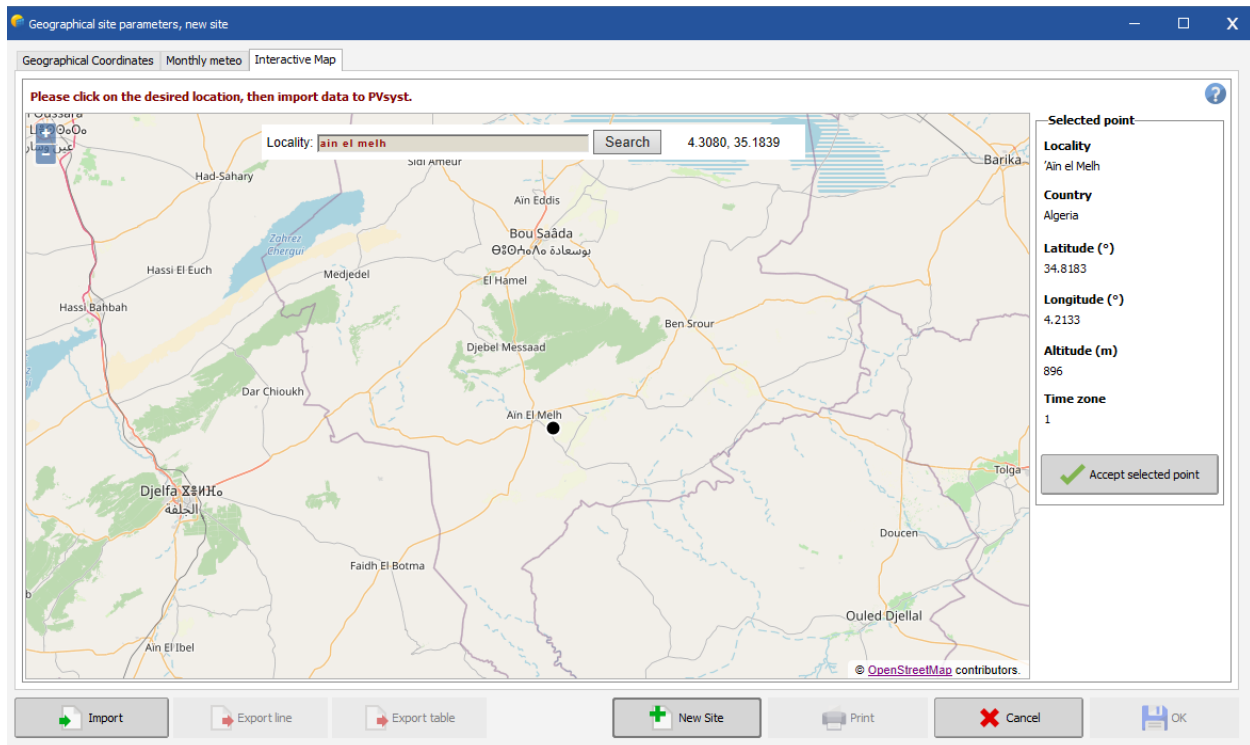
Geographical site parameters, new site

Geographical Coordinates | Monthly meteo | Interactive Map

Please click on the desired location, then import data to PVsyst.

Locality: ain el melh Search 4.3080, 35.1839

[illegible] Ouссara
Had-Sahary
Sidi Ameur
Ain Eddis
Barika
Bou Saâda
ⴱⵓⵙⵄⴰⴷⴰ بوسعادة
Zahrez Chergui
Hassi El Euch
Medjedel
El Hamel
Hassi Bahbah
Ben Srour
Djebel Messaad
Dar Chioukh
Ain El Melh
Tolga
Djelfa ⵣⵍⴼⴰ
الجلفة
Doucen
Faidh El Botma
Ouled Djellal
Ain El Ibel
© OpenStreetMap contributors.

Selected point
Locality
'Aïn el Melh
Country
Algeria
Latitude (°)
34.8183
Longitude (°)
4.2133
Altitude (m)
896
Time zone
1
Accept selected point

Import
Export line
Export table
New Site
Print
Cancel
OK